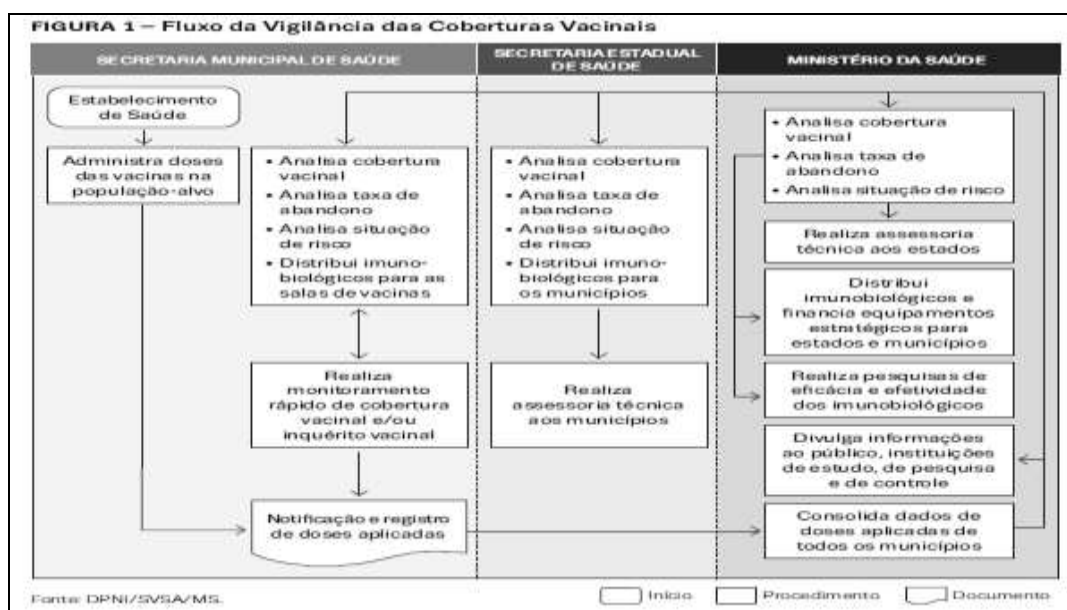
FIGURA 1 – Fluxo da Vigilância das Coberturas Vacinais

SECRETARIA MUNICIPAL DE SAÚDE

SECRETARIA ESTADUAL DE SAÚDE

MINISTÉRIO DA SAÚDE

Estabelecimento de Saúde

Administra doses das vacinas na população-alvo

• Analisa cobertura vacinal
• Analisa taxa de abandono
• Analisa situação de risco
• Distribui imunobiológicos para as salas de vacinas

Realiza monitoramento rápido de cobertura vacinal e/ou inquérito vacinal

Notificação e registro de doses aplicadas

• Analisa cobertura vacinal
• Analisa taxa de abandono
• Analisa situação de risco
• Distribui imunobiológicos para os municípios

Realiza assessoria técnica aos municípios

• Analisa cobertura vacinal
• Analisa taxa de abandono
• Analisa situação de risco

Realiza assessoria técnica aos estados

Distribui imunobiológicos e financia equipamentos estratégicos para estados e municípios

Realiza pesquisas de eficácia e efetividade dos imunobiológicos

Divulga informações ao público, instituições de estudo, de pesquisa e de controle

Consolida dados de doses aplicadas de todos os municípios

Fonte: DPNI/SVSA/MS.

Início

Procedimento

Documento